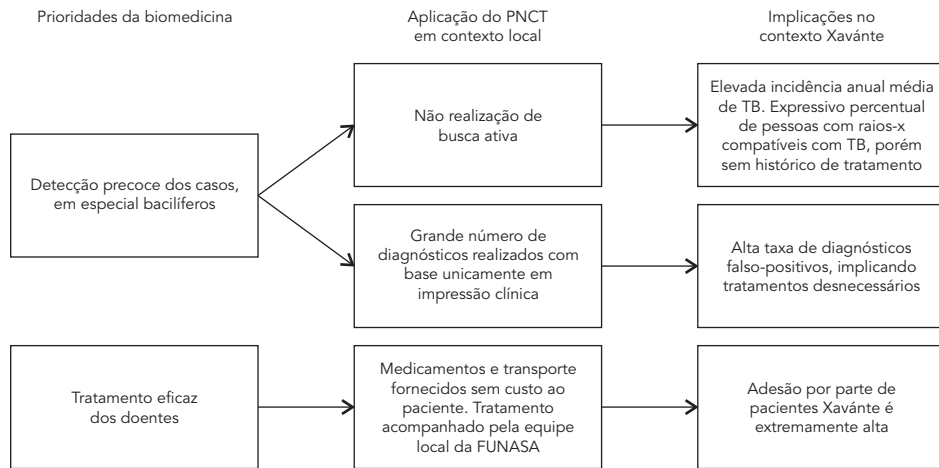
Prioridades da biomedicina

Aplicação do PNCT em contexto local

Implicações no contexto Xavánte

Detecção precoce dos casos, em especial bacilíferos

Não realização de busca ativa

Elevada incidência anual média de TB. Expressivo percentual de pessoas com raios-x compatíveis com TB, porém sem histórico de tratamento

Grande número de diagnósticos realizados com base unicamente em impressão clínica

Alta taxa de diagnósticos falso-positivos, implicando tratamentos desnecessários

Tratamento eficaz dos doentes

Medicamentos e transporte fornecidos sem custo ao paciente. Tratamento acompanhado pela equipe local da FUNASA

Adesão por parte de pacientes Xavánte é extremamente alta